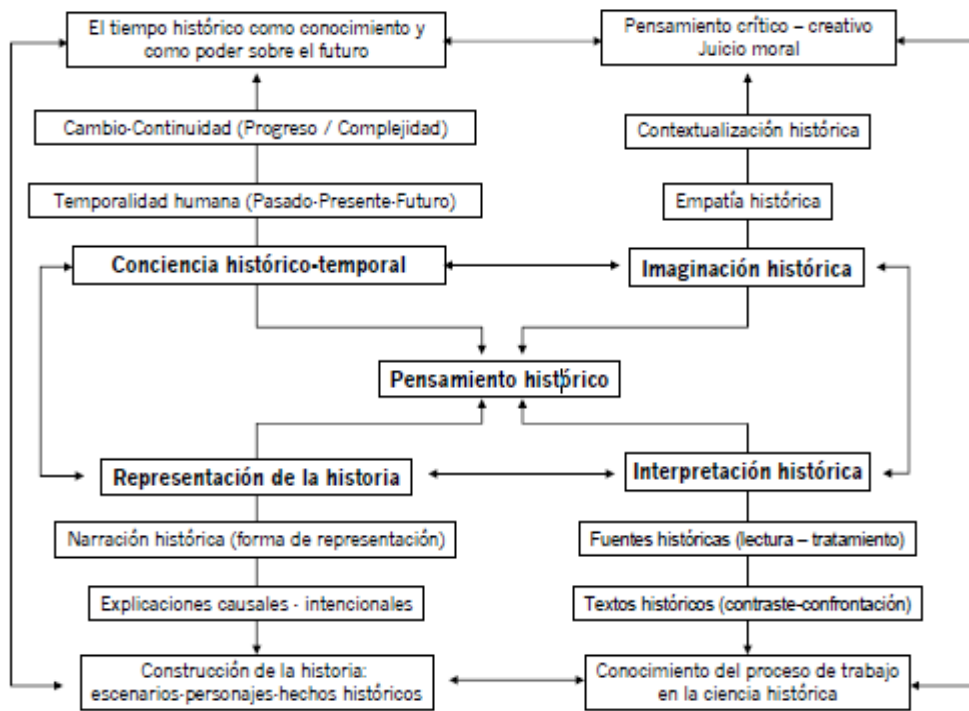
El tiempo histórico como conocimiento y como poder sobre el futuro

Pensamiento crítico – creativo
Juicio moral

Cambio-Continuidad (Progreso / Complejidad)

Contextualización histórica

Temporalidad humana (Pasado-Presente-Futuro)

Empatía histórica

Conciencia histórico-temporal

Imaginación histórica

Pensamiento histórico

Representación de la historia

Interpretación histórica

Narración histórica (forma de representación)

Fuentes históricas (lectura – tratamiento)

Explicaciones causales - intencionales

Textos históricos (contraste-confrontación)

Construcción de la historia: escenarios-personajes-hechos históricos

Conocimiento del proceso de trabajo en la ciencia histórica